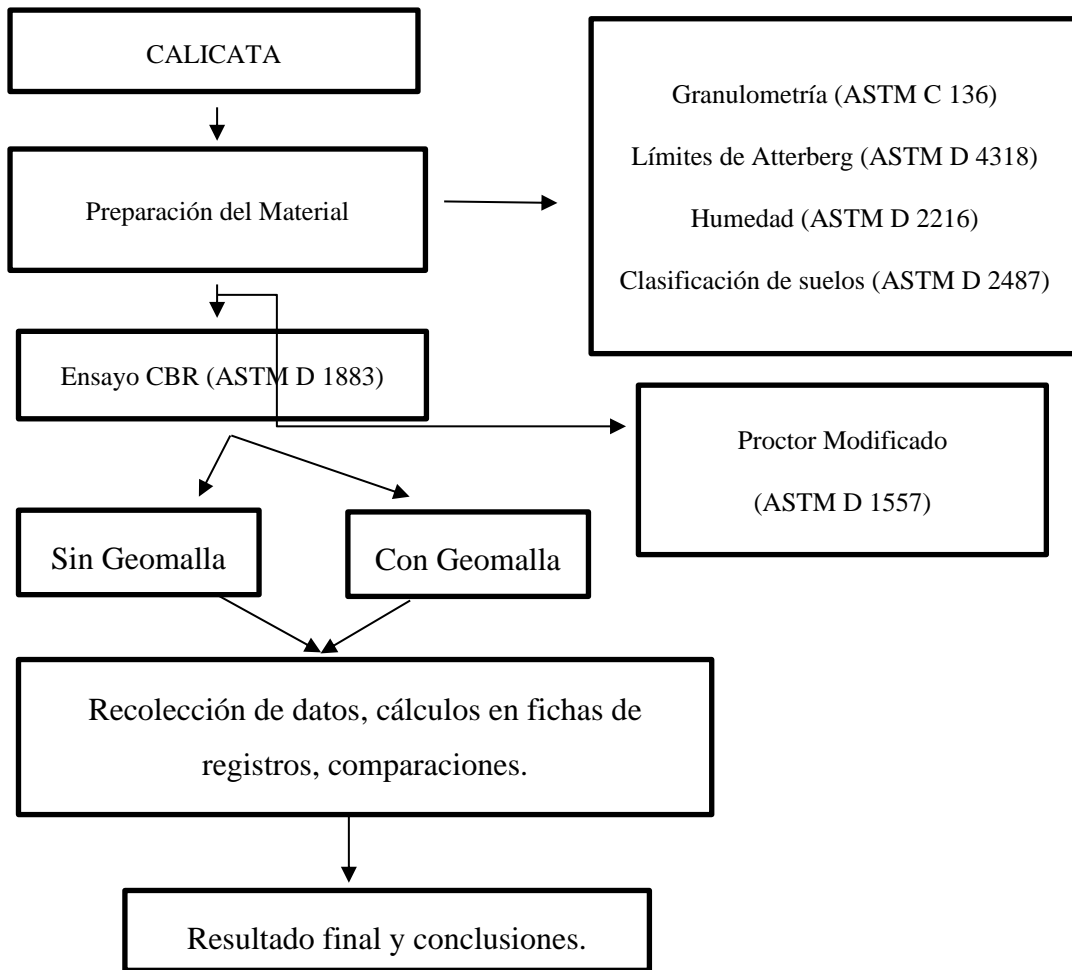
CALICATA

Granulometría (ASTM C 136)

Límites de Atterberg (ASTM D 4318)

Humedad (ASTM D 2216)

Clasificación de suelos (ASTM D 2487)

Preparación del Material

Ensayo CBR (ASTM D 1883)

Proctor Modificado

(ASTM D 1557)

Sin Geomalla

Con Geomalla

Recolección de datos, cálculos en fichas de registros, comparaciones.

Resultado final y conclusiones.